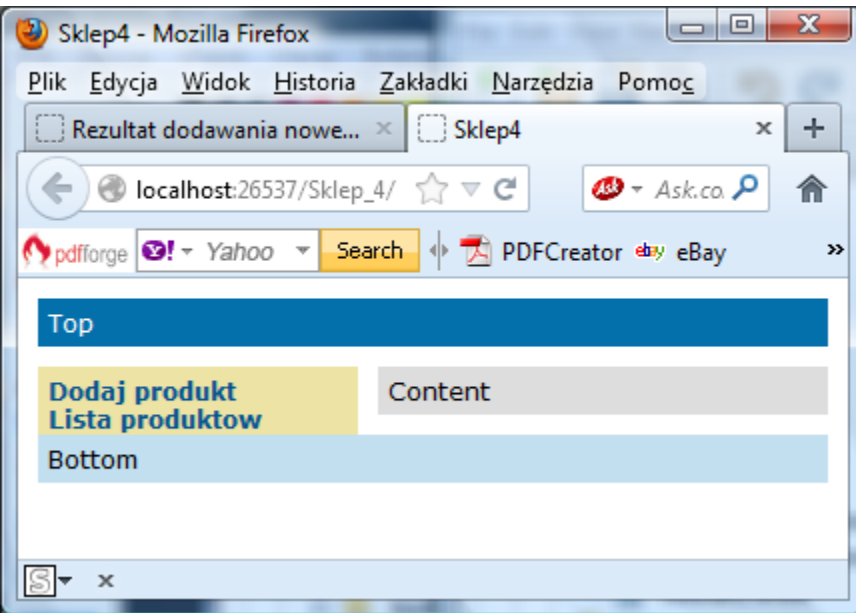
Sklep4 - Mozilla Firefox

Plik Edycja Widok Historia Zakładki Narzędzia Pomoc

Rezultat dodawania nowe... × Sklep4 × +

localhost:26537/Sklep_4/

Ask.co

pdfforge Yahoo Search PDFCreator eBay »

Top

Dodaj produkt
Lista produktow

Content

Bottom

×